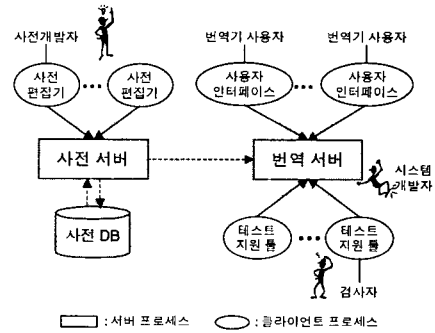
사전개발자

사전 편집기

• • •

사전 편집기

번역기 사용자

번역기 사용자

사용자 인터페이스

• • •

사용자 인터페이스

사전 서버

번역 서버

시스템 개발자

사전 DB

테스트 지원 툴

• • •

테스트 지원 툴

검사자

: 서버 프로세스

: 클라이언트 프로세스